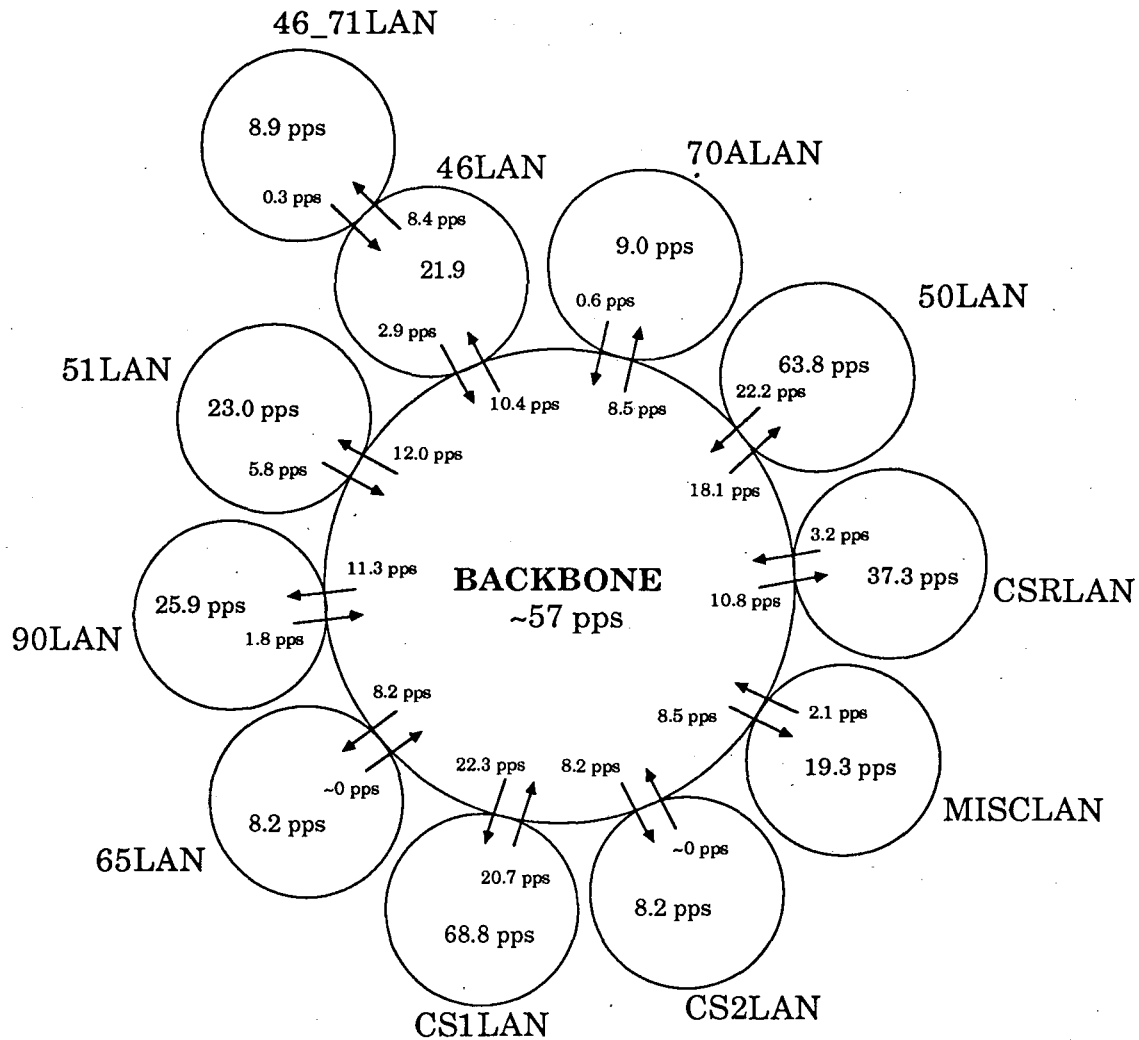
46_71LAN

8.9 pps

0.3 pps

8.4 pps

46LAN

21.9

2.9 pps

10.4 pps

70ALAN

9.0 pps

0.6 pps

8.5 pps

50LAN

63.8 pps

22.2 pps

18.1 pps

51LAN

23.0 pps

5.8 pps

12.0 pps

CSRLAN

3.2 pps

37.3 pps

10.8 pps

BACKBONE
~57 pps

90LAN

25.9 pps

11.3 pps

1.8 pps

8.2 pps

~0 pps

8.2 pps

65LAN

8.5 pps

2.1 pps

19.3 pps

MISCLAN

22.3 pps

20.7 pps

68.8 pps

CS1LAN

8.2 pps

~0 pps

8.2 pps

CS2LAN